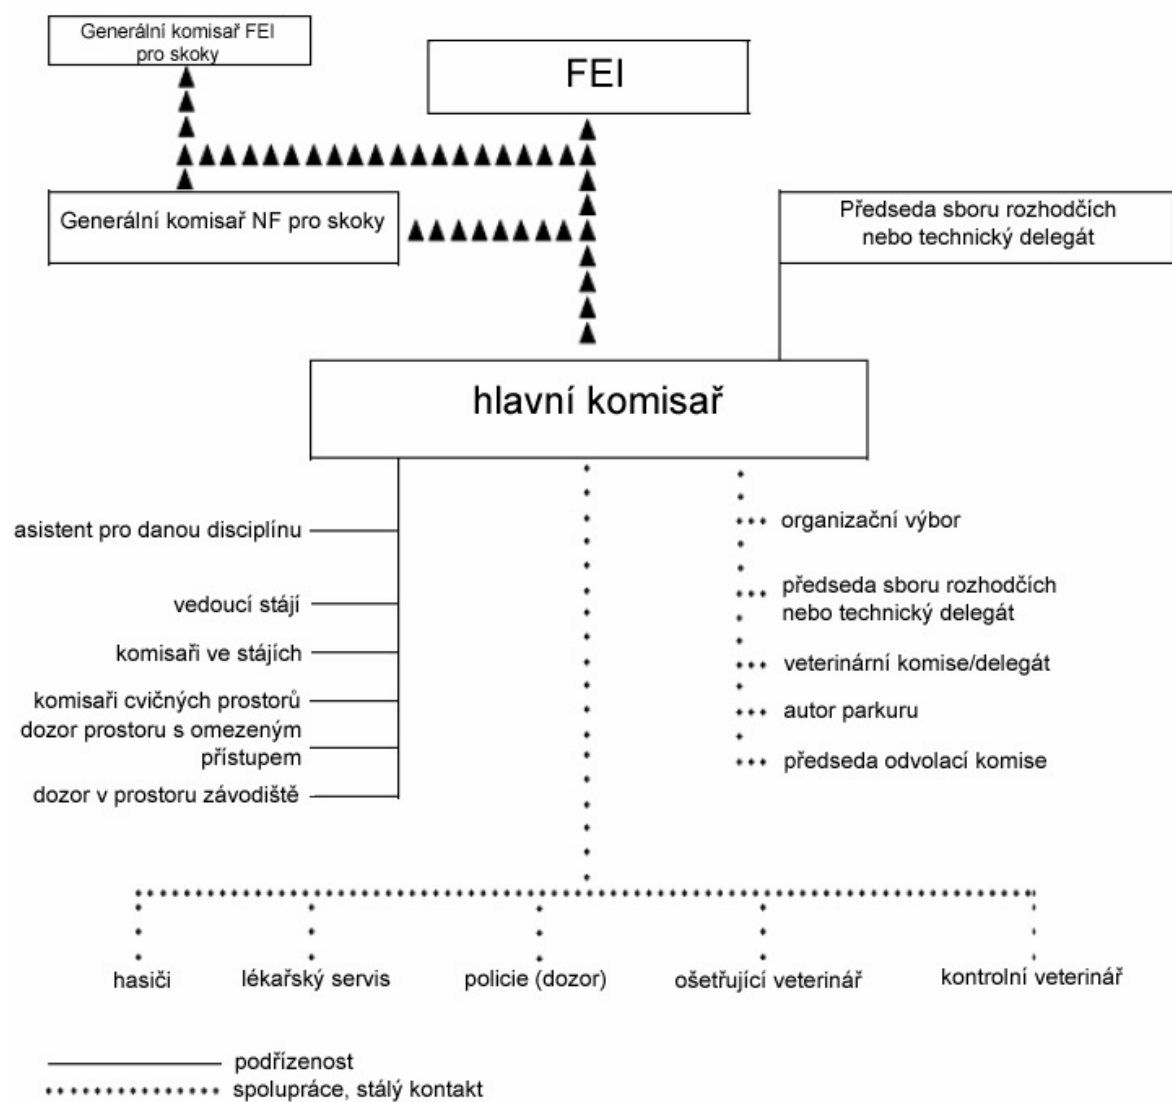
Generální komisař FEI pro skoky

FEI

Generální komisař NF pro skoky

Předseda sboru rozhodčích nebo technický delegát

hlavní komisař

asistent pro danou disciplínu
vedoucí stájí
komisaři ve stájích
komisaři cvičných prostorů
dozor prostoru s omezeným přístupem
dozor v prostoru závodiště

organizační výbor
předseda sboru rozhodčích nebo technický delegát
veterinární komise/delegát
autor parkuru
předseda odvolací komise

hasiči
lékařský servis
policie (dozor)
ošetřující veterinář
kontrolní veterinář

podřízenost
spolupráce, stálý kontakt